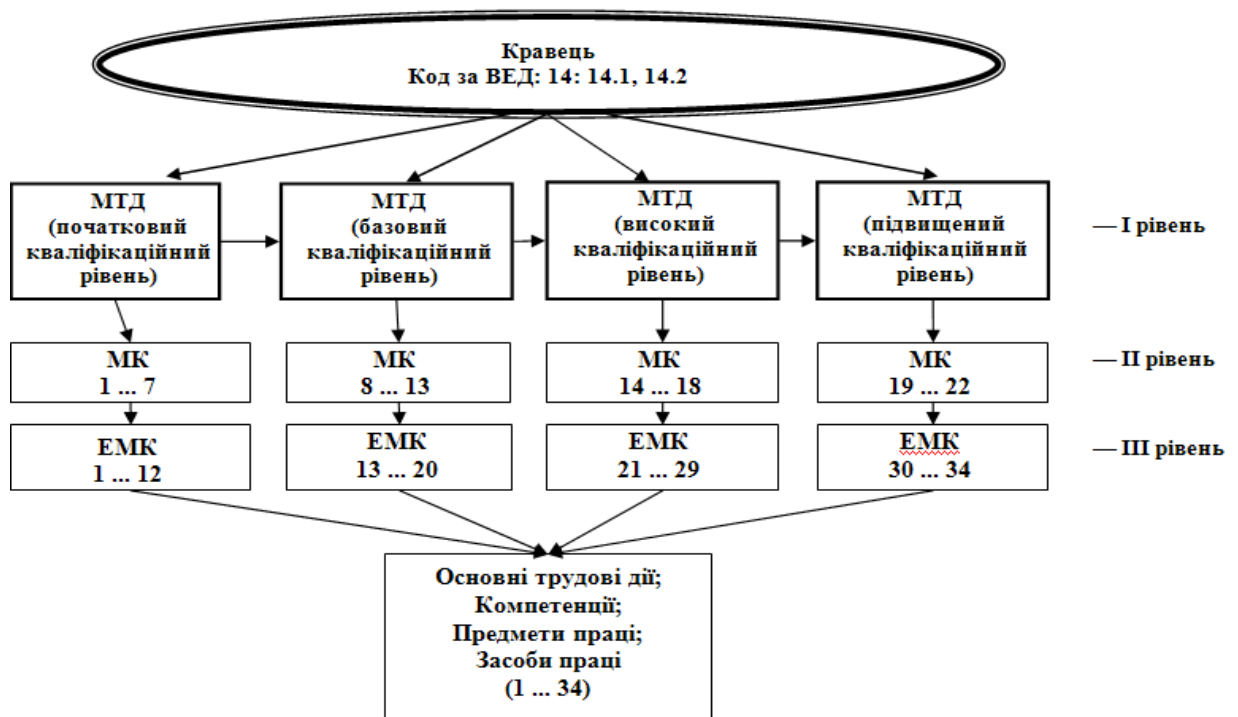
Кравець
Код за ВЕД: 14: 14.1, 14.2

МТД (початковий кваліфікаційний рівень)

МТД (базовий кваліфікаційний рівень)

МТД (високий кваліфікаційний рівень)

МТД (підвищений кваліфікаційний рівень)

— I рівень

МК 1 ... 7

МК 8 ... 13

МК 14 ... 18

МК 19 ... 22

— II рівень

ЕМК 1 ... 12

ЕМК 13 ... 20

ЕМК 21 ... 29

ЕМК 30 ... 34

— III рівень

Основні трудові дії;
Компетенції;
Предмети праці;
Засоби праці
(1 ... 34)